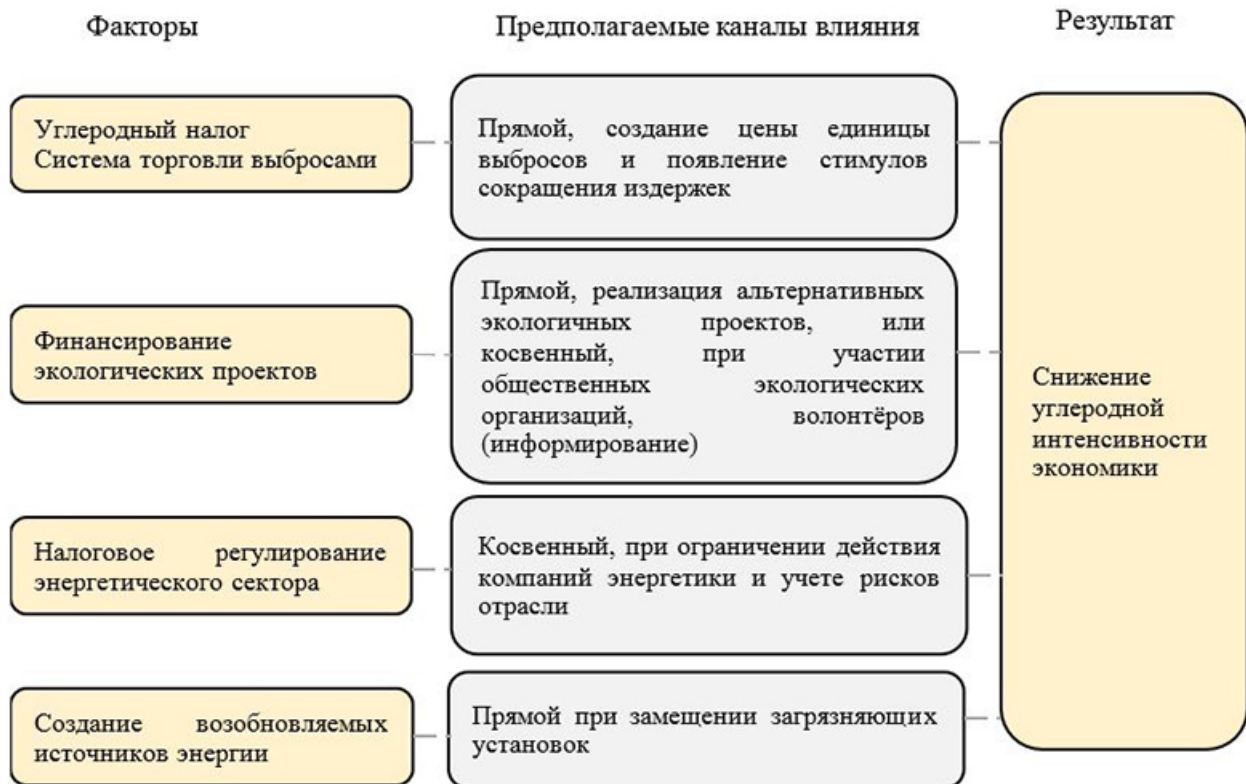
Факторы

Предполагаемые каналы влияния

Результат

Углеродный налог
Система торговли выбросами

Прямой, создание цены единицы выбросов и появление стимулов сокращения издержек

Финансирование экологических проектов

Прямой, реализация альтернативных экологичных проектов, или косвенный, при участии общественных экологических организаций, волонтёров (информирование)

Налоговое регулирование энергетического сектора

Косвенный, при ограничении действия компаний энергетики и учете рисков отрасли

Создание возобновляемых источников энергии

Прямой при замещении загрязняющих установок

Снижение углеродной интенсивности экономики